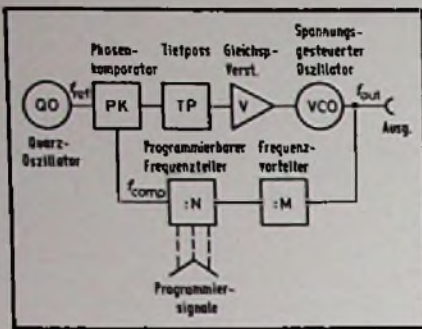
Phasen-komparator

Tiefpass

Gleichsp-Verst.

Spannungs-gesteuerter Oszillator

QO

$f_{ref}$

PK

TP

V

VCO

$f_{out}$

Ausg.

Quarz-Oszillator

Programmierbarer Frequenzteiler

Frequenz-vorteiler

$f_{comp}$

:N

:M

Programmier-signale